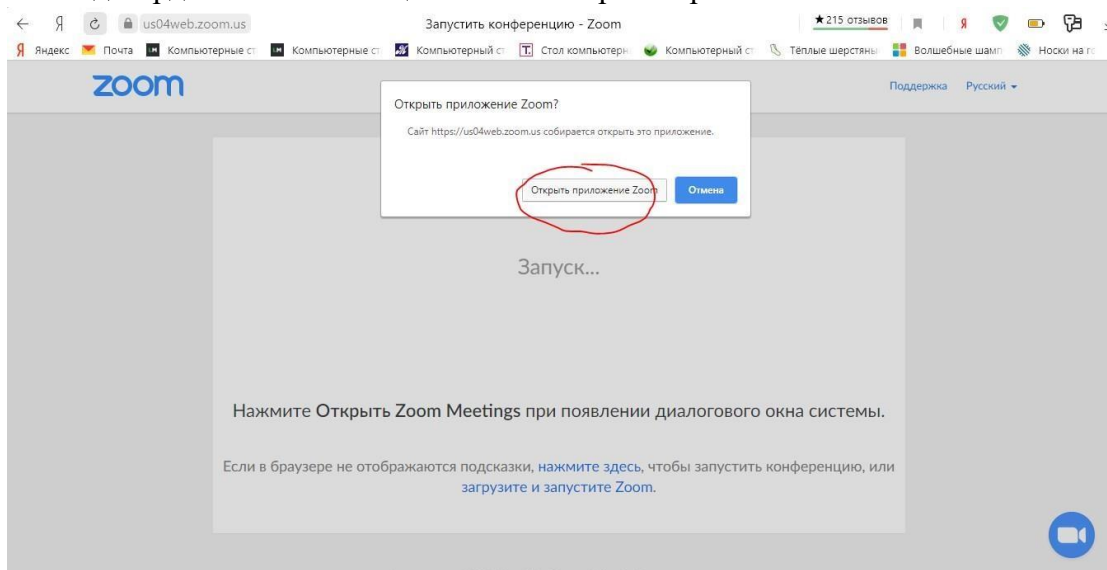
us04web.zoom.us
Запустить конференцию - Zoom
★215 отзывов

Яндекс Почта Компьютерные ст Компьютерные ст Компьютерный ст Стол компьютерн Компьютерный ст Тёплые шерстяны Волшебные шамп Носки на г

zoom

Поддержка Русский

Открыть приложение Zoom?

Сайт https://us04web.zoom.us собирается открыть это приложение.

Открыть приложение Zoom Отмена

Запуск...

Нажмите Открыть Zoom Meetings при появлении диалогового окна системы.

Если в браузере не отображаются подсказки, нажмите здесь, чтобы запустить конференцию, или загрузите и запустите Zoom.